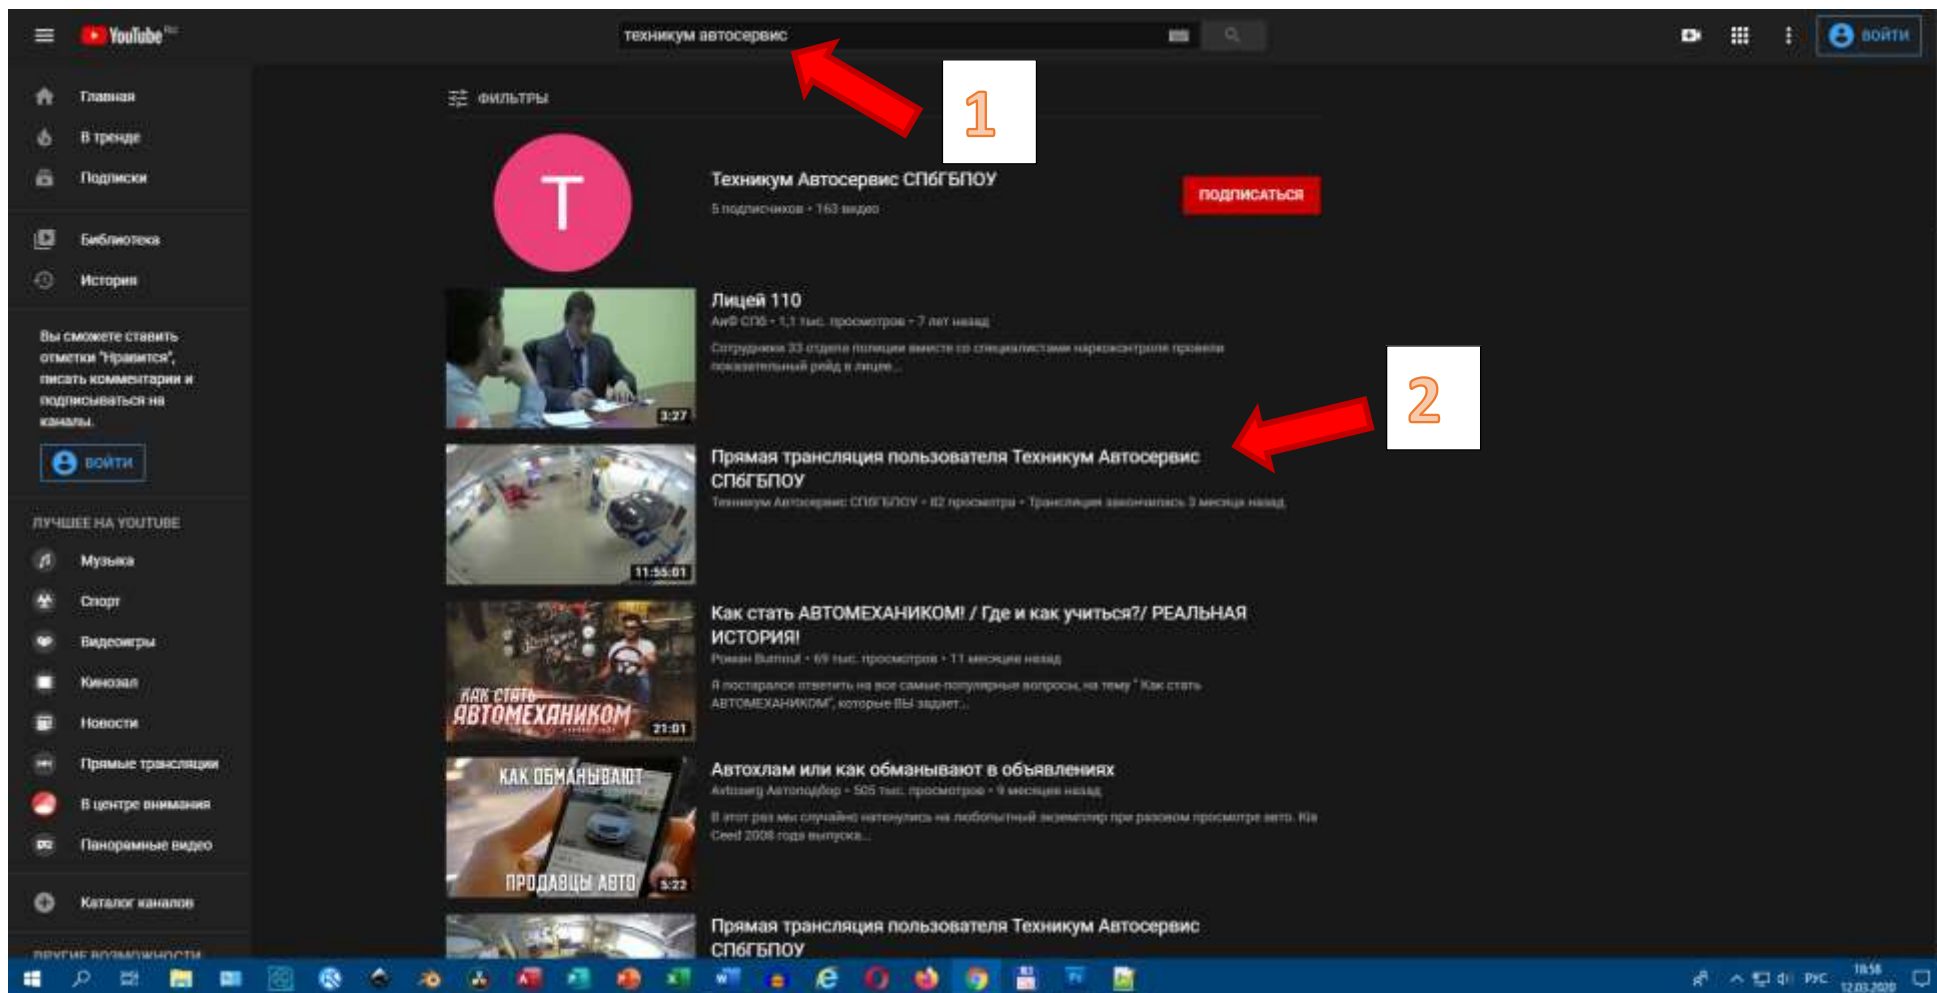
YouTube RU

техникум автосервис

ВОЙТИ

Главная
В тренде
Подписки
Библиотека
История

Вы сможете ставить отметки "Нравится", писать комментарии и подписываться на каналы.

ВОЙТИ

ЛУЧШЕЕ НА YOUTUBE
Музыка
Спорт
Видеоигры
Кинозал
Новости
Прямые трансляции
В центре внимания
Панорамные видео

Каталог каналов

ДРУГИЕ ВОЗМОЖНОСТИ

ФИЛЬТРЫ

1

T

Техникум Автосервис СПбГБПОУ
5 подписчиков • 163 видео

ПОДПИСАТЬСЯ

Лицей 110
АиФ СПб • 1,1 тыс. просмотров • 7 лет назад
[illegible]

3:27

2

Прямая трансляция пользователя Техникум Автосервис СПбГБПОУ
Техникум Автосервис СПбГБПОУ • 82 просмотра • Трансляция закончилась 3 месяца назад

11:55:01

Как стать АВТОМЕХАНИКОМ! / Где и как учиться?/ РЕАЛЬНАЯ ИСТОРИЯ!
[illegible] • 69 тыс. просмотров • 11 месяцев назад
Я постарался ответить на все самые популярные вопросы, на тему " Как стать АВТОМЕХАНИКОМ", которые ВЫ задает...

КАК СТАТЬ АВТОМЕХАНИКОМ

21:01

Автохлам или как обманывают в объявлениях
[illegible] Автоподбор • 505 тыс. просмотров • 9 месяцев назад
В этот раз мы случайно наткнулись на любопытный экземпляр при разовом просмотре авто. Kia Ceed 2008 года выпуска...

КАК ОБМАНЫВАЮТ ПРОДАВЦЫ АВТО

5:22

Прямая трансляция пользователя Техникум Автосервис СПбГБПОУ

РУС 18:58 12.03.2020